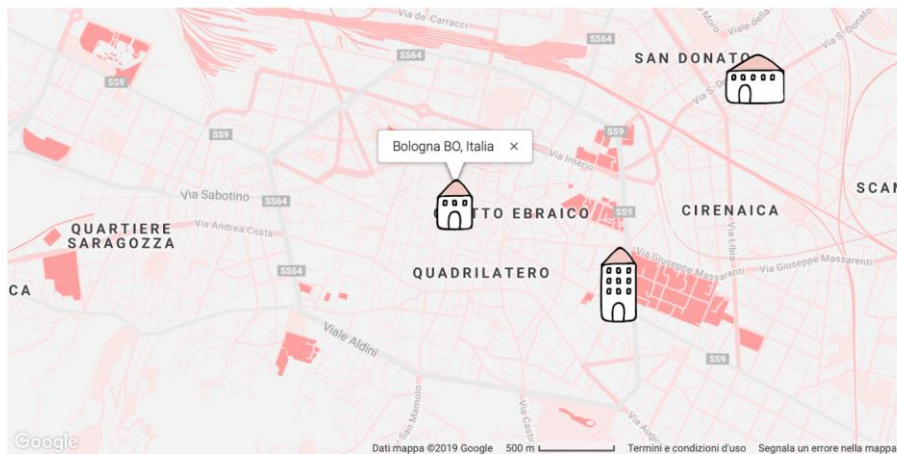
Via de' Carracci
SS64
SAN DONATO
Via S. Donato
Via della
SS64
Bologna BO, Italia ×
SS9
Via Irnerio
SS9
Via Sabotino
SS64
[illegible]TTO EBRAICO
SS9
CIRENAICA
SCAN
QUARTIERE SARAGOZZA
Via Andrea Costa
QUADRILATERO
Via Giuseppe Massarenti
Via Giuseppe Massarenti
SS64
CA
Viale Aldini
SS9
Via San Mamolo
Via Castiglione
Via Murri
Google
Dati mappa ©2019 Google 500 m
Termini e condizioni d'uso
Segnala un errore nella mappa